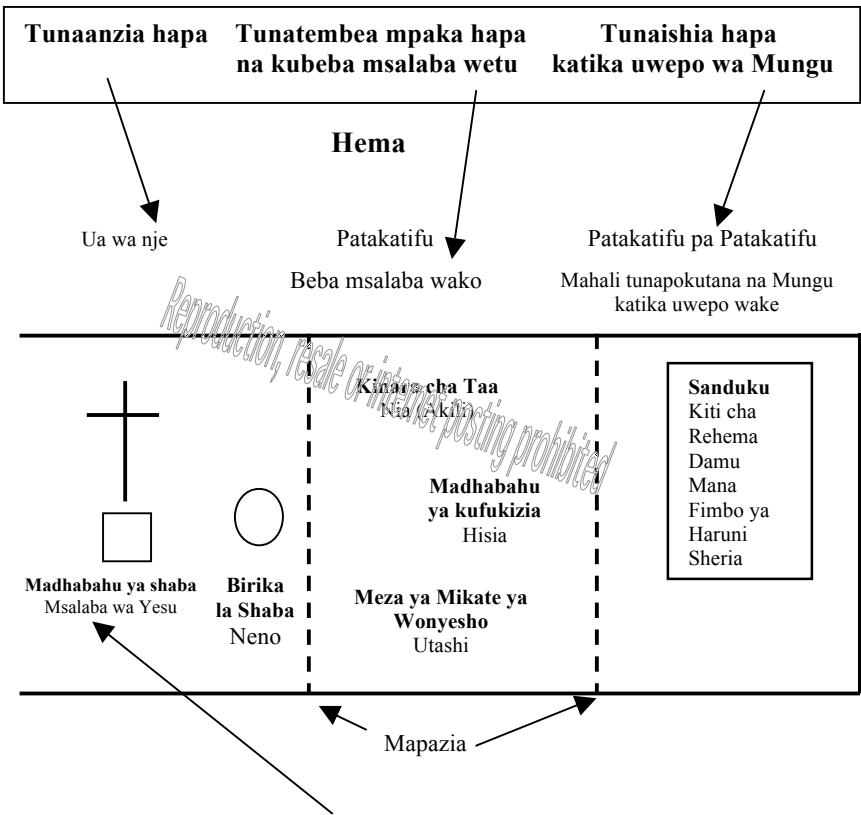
Tunaanzia hapa

Tunatembea mpaka hapa na kubeba msalaba wetu

Tunaishia hapa katika uwepo wa Mungu

Hema

Ua wa nje

Patakatifu

Beba msalaba wako

Patakatifu pa Patakatifu

Mahali tunapokutana na Mungu katika uwepo wake

Reproduction, resale or internet posting prohibited

Kinara cha Taa
Nia (Akili)

Madhabahu ya kufukizia
Hisia

Meza ya Mikate ya Wonyesho
Utashi

Sanduku
Kiti cha Rehema
Damu
Mana
Fimbo ya Haruni
Sheria

Madhabahu ya shaba
Msalaba wa Yesu

Birika la Shaba
Neno

Mapazia